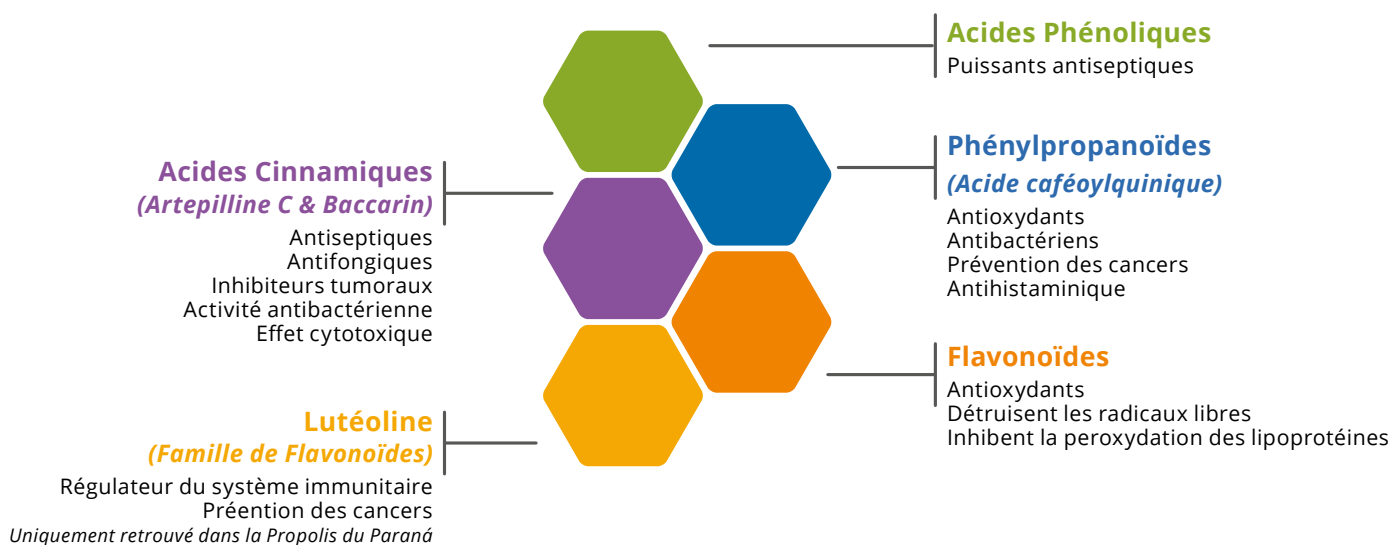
Acides Phénoliques
Puissants antiseptiques

Acides Cinnamiques
(Artepilline C & Baccarin)
Antiseptiques
Antifongiques
Inhibiteurs tumoraux
Activité antibactérienne
Effet cytotoxique

Phénylpropanoïdes
(Acide caféoylquinique)
Antioxydants
Antibactériens
Prévention des cancers
Antihistaminique

Flavonoïdes
Antioxydants
Détruisent les radicaux libres
Inhibent la peroxydation des lipoprotéines

Lutéoline
(Famille de Flavonoïdes)
Régulateur du système immunitaire
Préention des cancers
Uniquement retrouvé dans la Propolis du Paraná